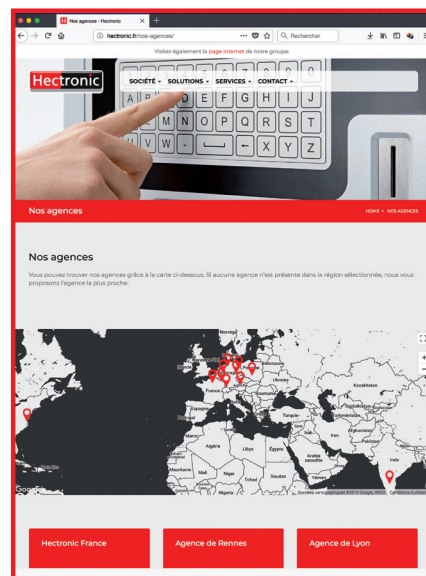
H Nos agences - Hectronic ×

hectronic.fr/nos-agences/ ··· Rechercher

Visitez également la page internet de notre groupe.

Hectronic

SOCIÉTÉ ▾ SOLUTIONS ▾ SERVICES ▾ CONTACT ▾

A B C D E F G H I J
L M N O P Q R S T
V W - ← X Y Z

Nos agences

HOME > NOS AGENCES

Nos agences

Vous pouvez trouver nos agences grâce à la carte ci-dessous. Si aucune agence n'est présente dans la région sélectionnée, nous vous proposons l'agence la plus proche.

Norvège
Kazakhstan
France
Espagne
Turquie
Maroc
Algérie
Libye
Égypte
Arabie saoudite
Iran
Mali
Niger
Tchad
Soudan
Nigeria
Google
Données cartographiques ©2018 Google, INEGI Conditions d'utilisation

Hectronic France

Agence de Rennes

Agence de Lyon